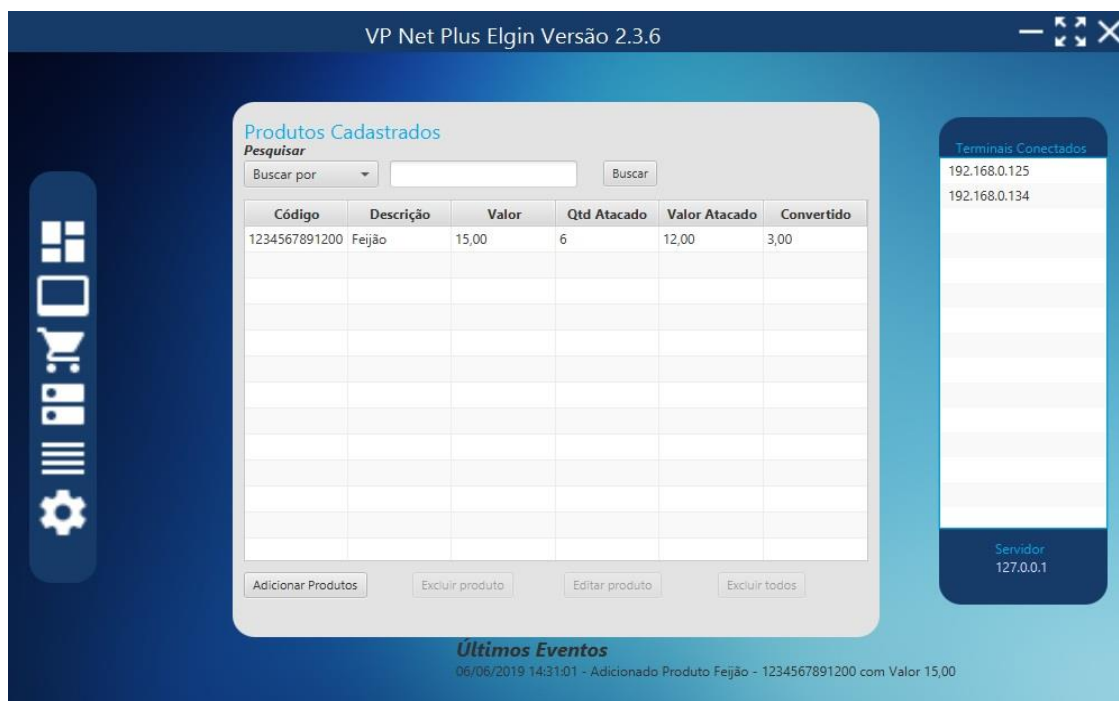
VP Net Plus Elgin Versão 2.3.6

Produtos Cadastrados
Pesquisar
Buscar por
Buscar

| Código | Descrição | Valor | Qtd Atacado | Valor Atacado | Convertido |
|---|---|---|---|---|---|
| 1234567891200 | Feijão | 15,00 | 6 | 12,00 | 3,00 |

Adicionar Produtos
Excluir produto
Editar produto
Excluir todos

Terminais Conectados
192.168.0.125
192.168.0.134

Servidor
127.0.0.1

Últimos Eventos
06/06/2019 14:31:01 - Adicionado Produto Feijão - 1234567891200 com Valor 15,00